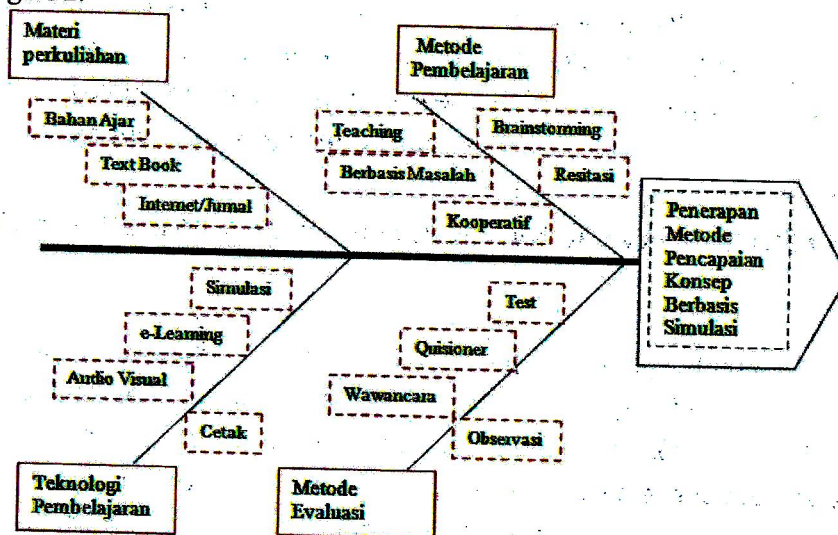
Materi perkuliahan

Bahan Ajar

Text Book

Internet/Jurnal

Metode Pembelajaran

Teaching

Brainstorming

Berbasis Masalah

Resitasi

Kooperatif

Penerapan Metode Pencapaian Konsep Berbasis Simulasi

Simulasi

e-Learning

Audio Visual

Cetak

Teknologi Pembelajaran

Test

Quisioner

Wawancara

Observasi

Metode Evaluasi